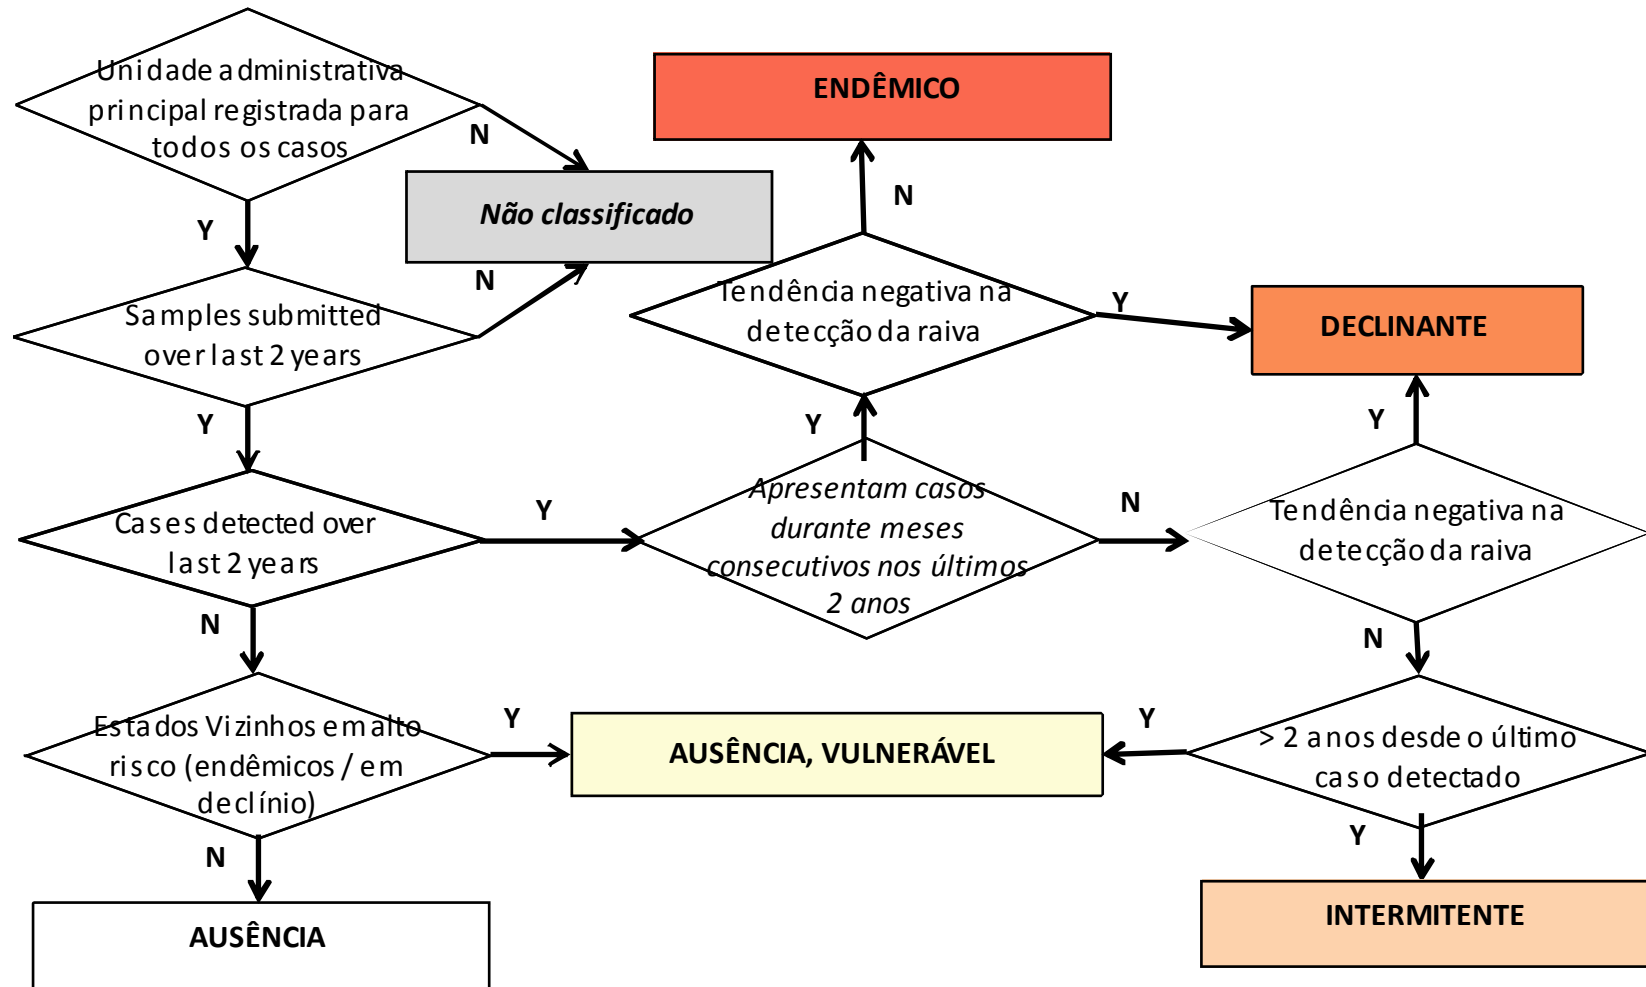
Unidade administrativa principal registrada para todos os casos

N

Não classificado

Y

Samples submitted over last 2 years

N

Y

Cases detected over last 2 years

Y

Apresentam casos durante meses consecutivos nos últimos 2 anos

Y

Tendência negativa na detecção da raiva

N

ENDÊMICO

Y

DECLINANTE

N

Tendência negativa na detecção da raiva

Y

N

N

Estados Vizinhos em alto risco (endêmicos / em declínio)

Y

AUSÊNCIA, VULNERÁVEL

Y

> 2 anos desde o último caso detectado

N

Y

AUSÊNCIA

INTERMITENTE